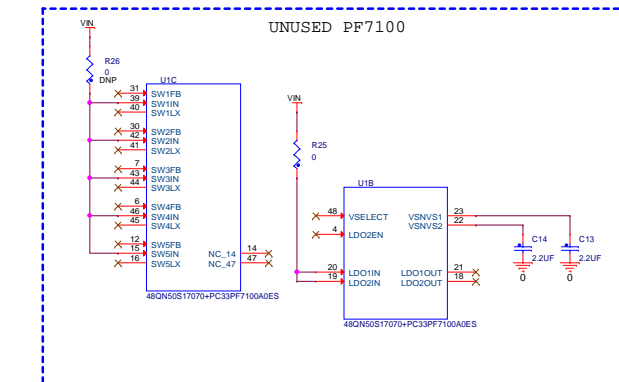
UNUSED PF7100

VIN

R26
0
DNP

U1C

31 SW1FB
39 SW1IN
40 SW1LX

30 SW2FB
42 SW2IN
41 SW2LX

7 SW3FB
43 SW3IN
44 SW3LX

6 SW4FB
46 SW4IN
45 SW4LX

12 SW5FB
15 SW5IN
16 SW5LX

NC_14 14
NC_47 47

48QN50S17070+PC33PF7100A0ES

VIN

R25
0

U1B

48 VSELECT
4 LDO2EN

20 LDO1IN
19 LDO2IN

VSNVS1 23
VSNVS2 22

LDO1OUT 21
LDO2OUT 18

C14
2.2UF
0

C13
2.2UF
0

48QN50S17070+PC33PF7100A0ES